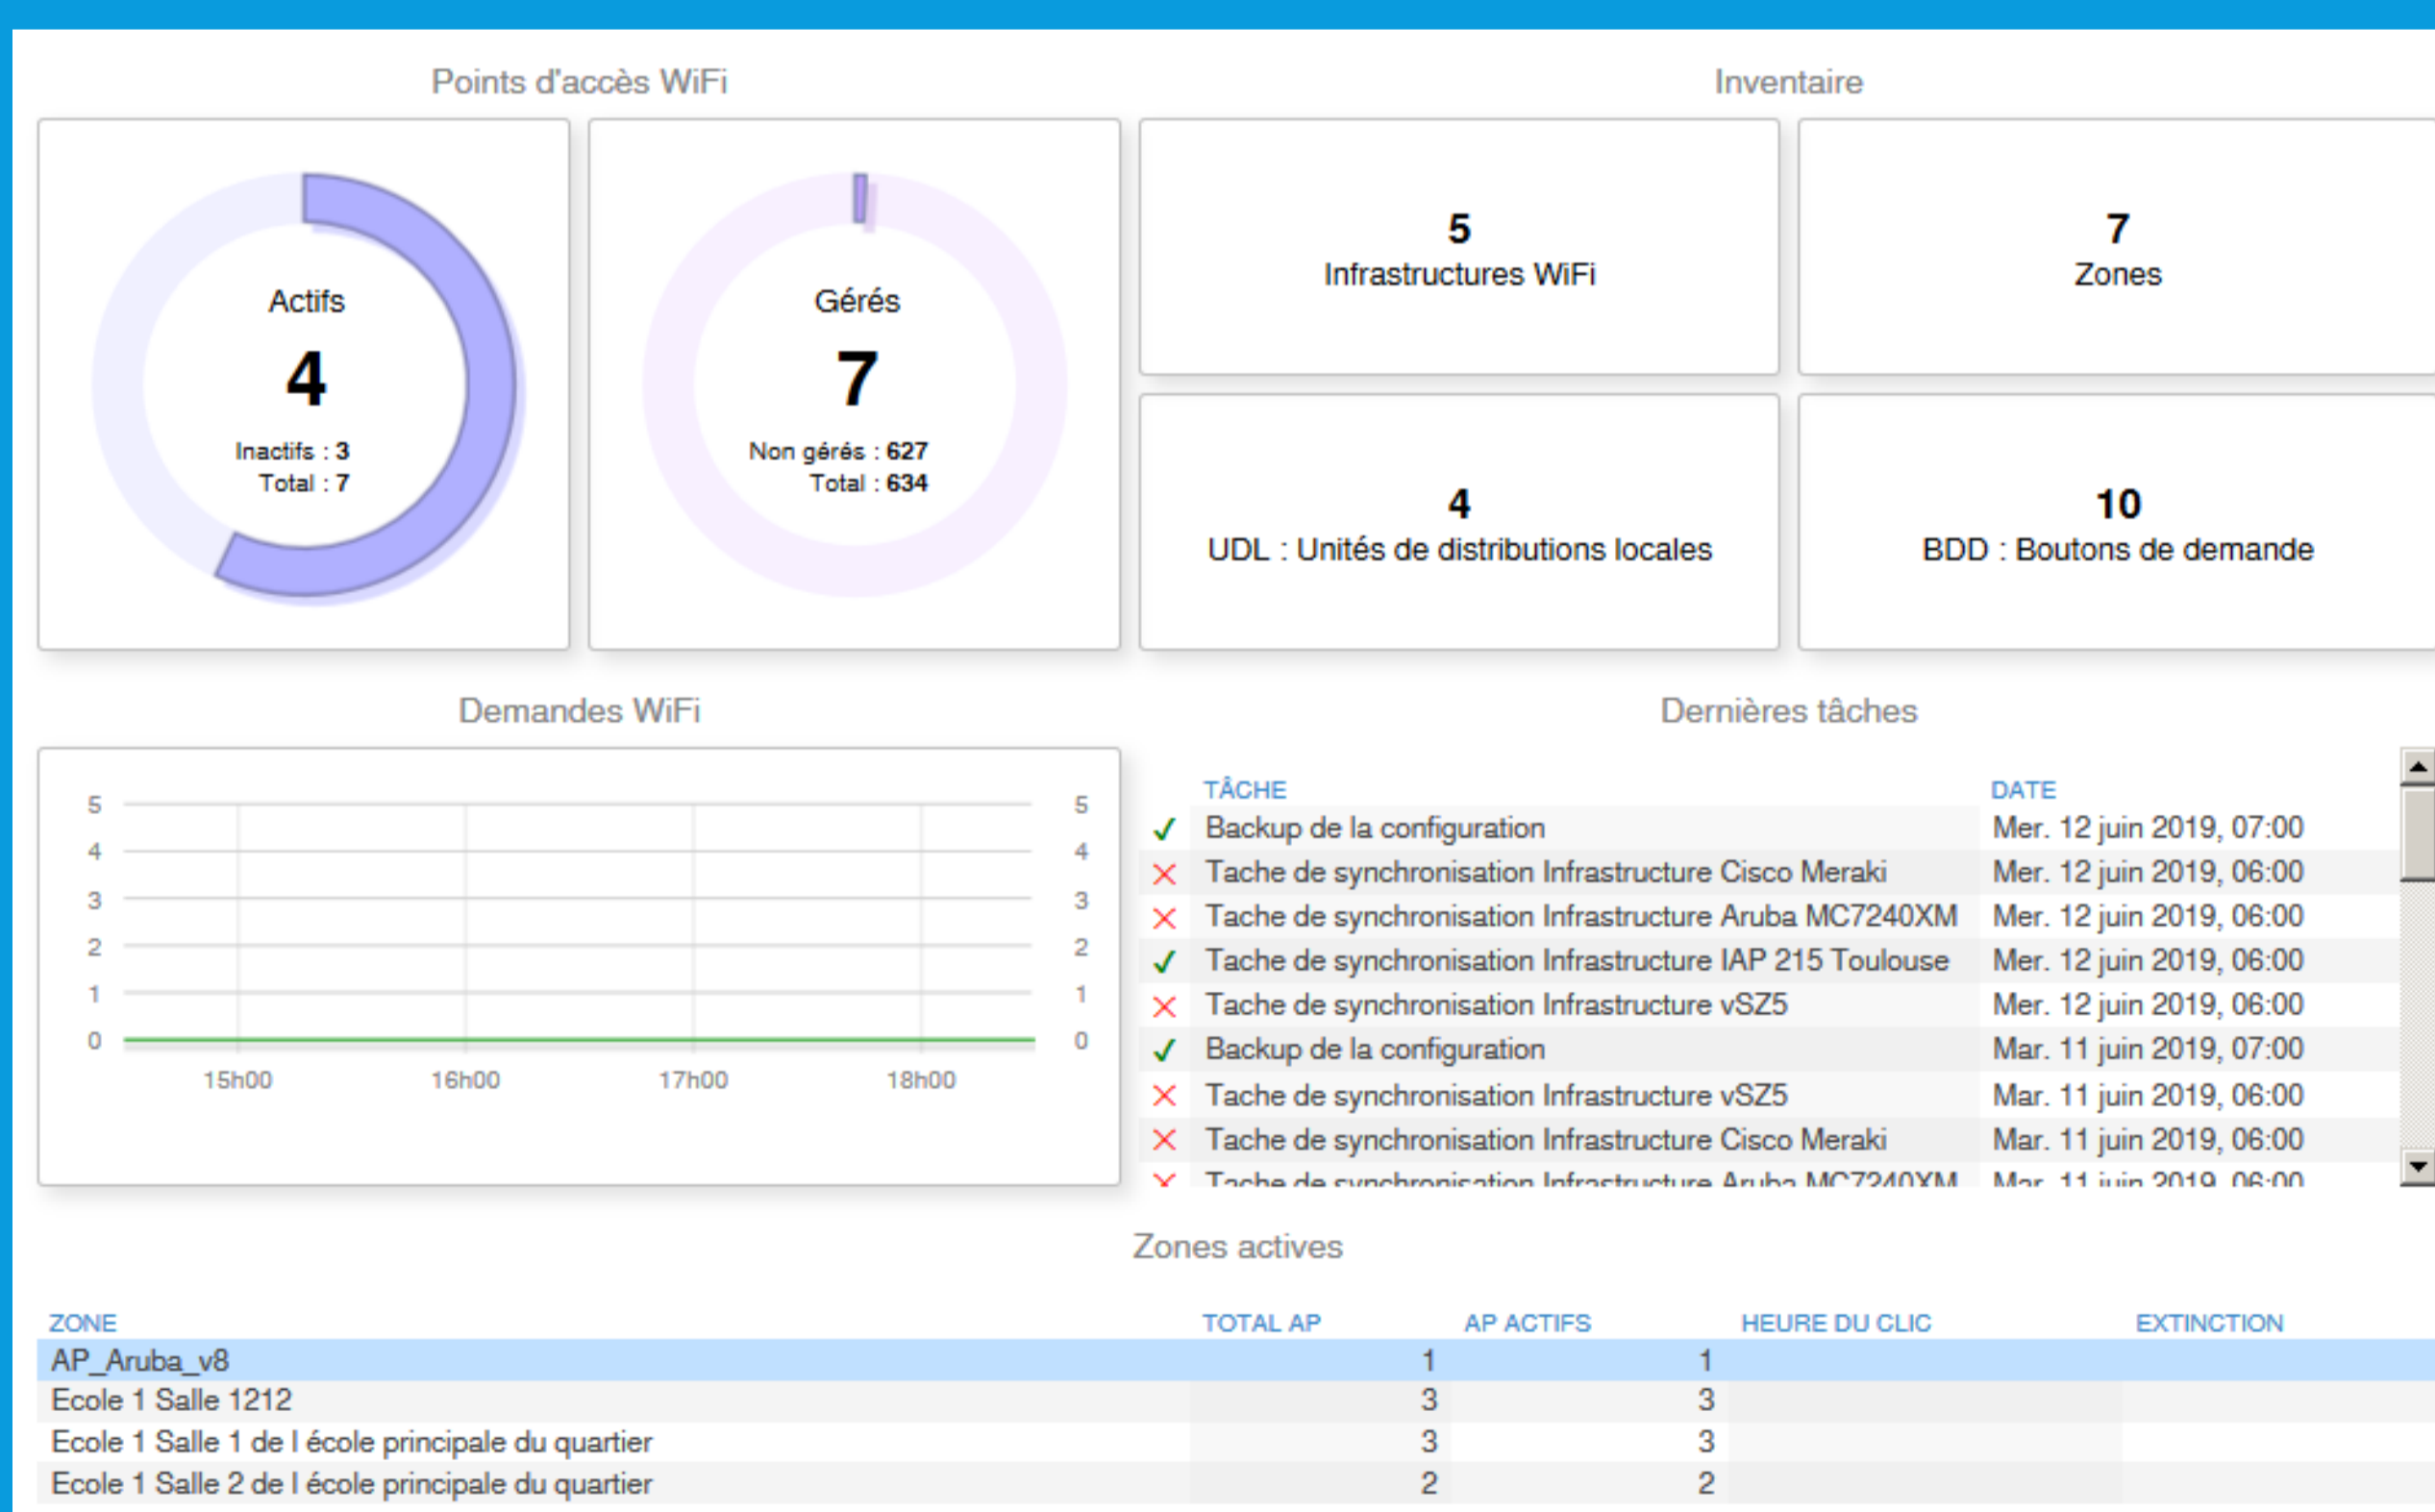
Points d'accès WiFi

Actifs
4
Inactifs : 3
Total : 7

Gérés
7
Non gérés : 627
Total : 634

Inventaire

5
Infrastructures WiFi

7
Zones

4
UDL : Unités de distributions locales

10
BDD : Boutons de demande

Demandes WiFi

5 4 3 2 1 0
5 4 3 2 1 0
15h00 16h00 17h00 18h00

Dernières tâches

| | TÂCHE | DATE |
|---|---|---|
| ✓ | Backup de la configuration | Mer. 12 juin 2019, 07:00 |
| ✗ | Tache de synchronisation Infrastructure Cisco Meraki | Mer. 12 juin 2019, 06:00 |
| ✗ | Tache de synchronisation Infrastructure Aruba MC7240XM | Mer. 12 juin 2019, 06:00 |
| ✓ | Tache de synchronisation Infrastructure IAP 215 Toulouse | Mer. 12 juin 2019, 06:00 |
| ✗ | Tache de synchronisation Infrastructure vSZ5 | Mer. 12 juin 2019, 06:00 |
| ✓ | Backup de la configuration | Mar. 11 juin 2019, 07:00 |
| ✗ | Tache de synchronisation Infrastructure vSZ5 | Mar. 11 juin 2019, 06:00 |
| ✗ | Tache de synchronisation Infrastructure Cisco Meraki | Mar. 11 juin 2019, 06:00 |
| ✗ | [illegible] | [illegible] |

Zones actives

| ZONE | TOTAL AP | AP ACTIFS | HEURE DU CLIC | EXTINCTION |
|---|---|---|---|---|
| AP_Aruba_v8 | 1 | 1 | | |
| Ecole 1 Salle 1212 | 3 | 3 | | |
| Ecole 1 Salle 1 de l école principale du quartier | 3 | 3 | | |
| Ecole 1 Salle 2 de l école principale du quartier | 2 | 2 | | |